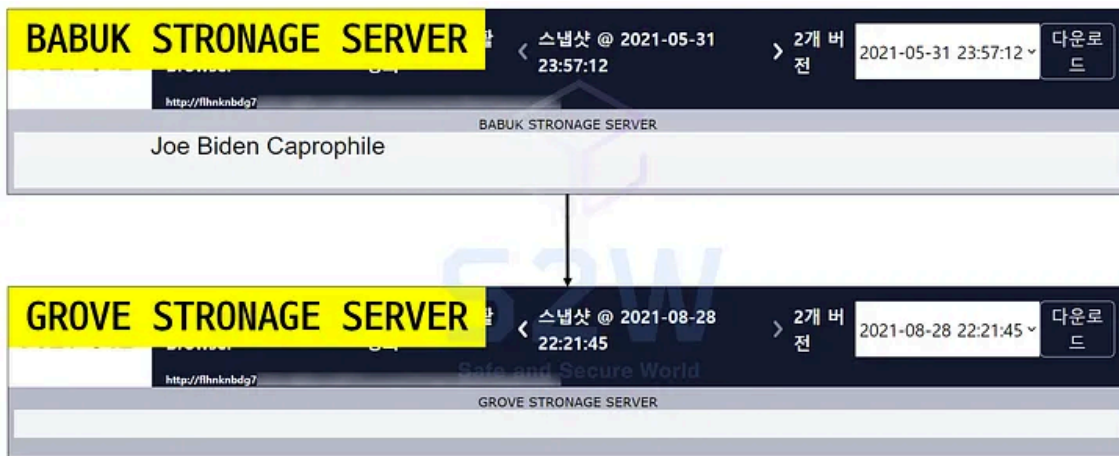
BABUK STRONAGE SERVER

Browser

http://flhnknbdg7

스냅샷 @ 2021-05-31 23:57:12

2개 버전

2021-05-31 23:57:12

다운로드

BABUK STRONAGE SERVER

Joe Biden Caprophile

S2W
Safe and Secure World

GROVE STRONAGE SERVER

Browser

http://flhnknbdg7

스냅샷 @ 2021-08-28 22:21:45

2개 버전

2021-08-28 22:21:45

다운로드

GROVE STRONAGE SERVER